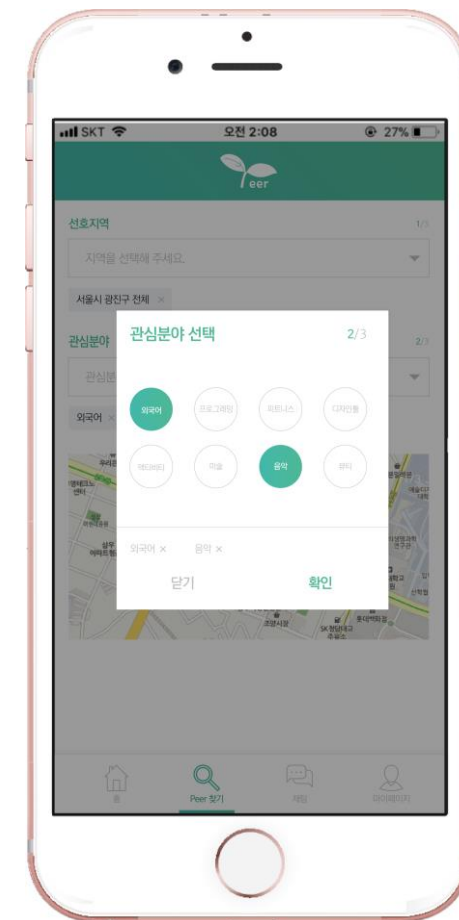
SKT
오전 2:08
27%

eer

선호지역
1/3
지역을 선택해 주세요.
서울시 광진구 전체 ×

관심분야
2/3
관심분

외국어 ×

관심분야 선택
2/3

외국어
프로그래밍
피트니스
디자인툴
커뮤니티
미술
음악
뷰티

외국어 ×
음악 ×

닫기
확인

홈
Peer 찾기
채팅
마이페이지